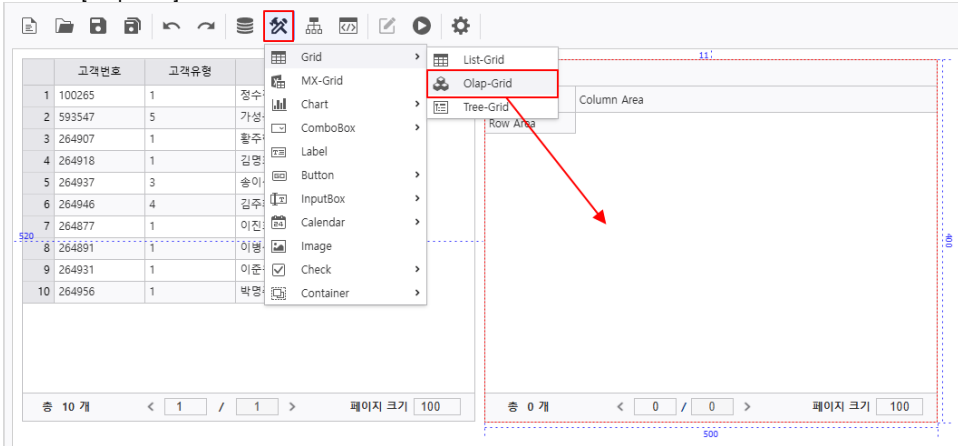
| | 고객번호 | 고객유형 | |
|---|---|---|---|
| 1 | 100265 | 1 | 정수 |
| 2 | 593547 | 5 | 가성 |
| 3 | 264907 | 1 | 황주 |
| 4 | 264918 | 1 | 김명 |
| 5 | 264937 | 3 | 송이 |
| 6 | 264946 | 4 | 김주 |
| 7 | 264877 | 1 | 이진 |
| 8 | 264891 | 1 | 이병 |
| 9 | 264931 | 1 | 이준 |
| 10 | 264956 | 1 | 박명 |

총 10 개 < 1 / 1 > 페이지 크기 100

Grid
MX-Grid
Chart
ComboBox
Label
Button
InputBox
Calendar
Image
Check
Container

List-Grid
Olap-Grid
Tree-Grid

11
Column Area
Row Area
520
400
총 0 개 < 0 / 0 > 페이지 크기 100
500